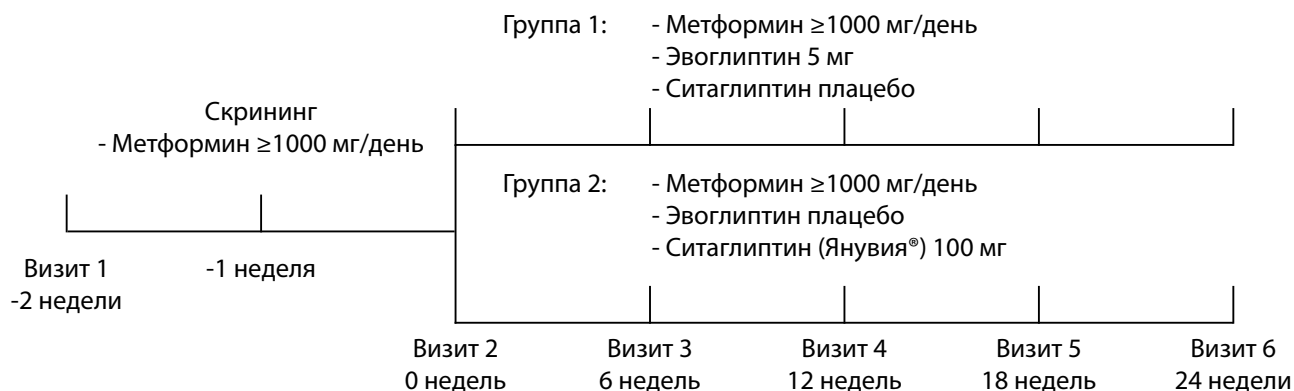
Группа 1: - Метформин ≥1000 мг/день
- Эвоглиптин 5 мг
- Ситаглиптин плацебо

Скрининг
- Метформин ≥1000 мг/день

Группа 2: - Метформин ≥1000 мг/день
- Эвоглиптин плацебо
- Ситаглиптин (Янувия®) 100 мг

Визит 1
-2 недели

-1 неделя

Визит 2
0 недель

Визит 3
6 недель

Визит 4
12 недель

Визит 5
18 недель

Визит 6
24 недели